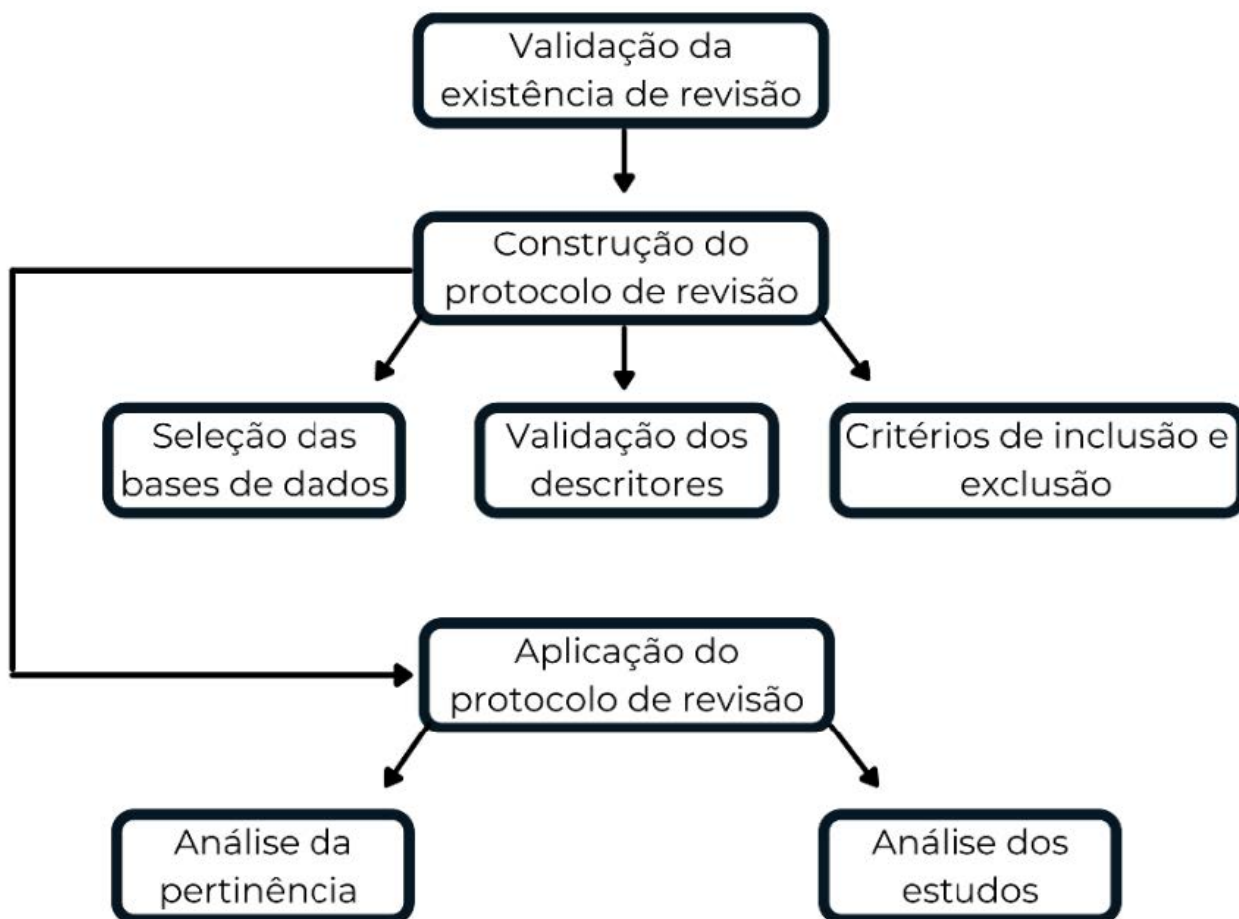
Validação da existência de revisão

Construção do protocolo de revisão

Seleção das bases de dados

Validação dos descritores

Critérios de inclusão e exclusão

Aplicação do protocolo de revisão

Análise da pertinência

Análise dos estudos